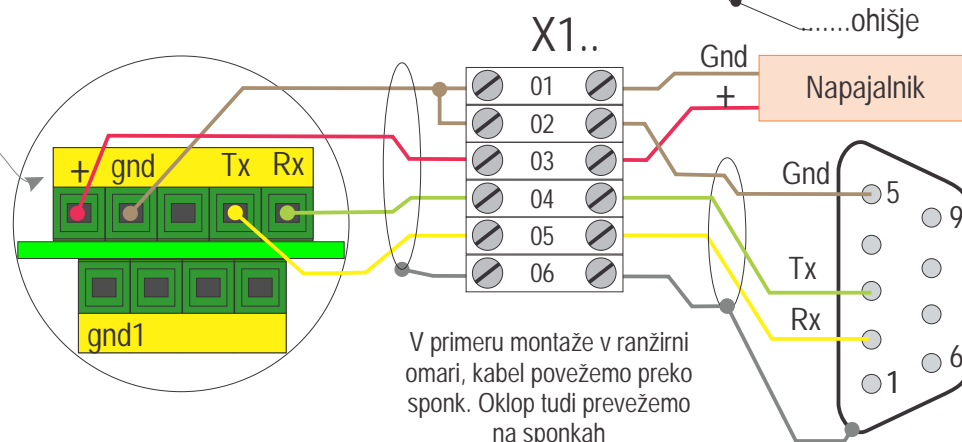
......ohišje

X1..

Gnd

Napajalnik

+

01

02

03

04

05

06

+ gnd Tx Rx

gnd1

Gnd

5

9

Tx

Rx

6

1

V primeru montaže v ranžirni omari, kabel povežemo preko sponk. Oklop tudi prevežemo na sponkah